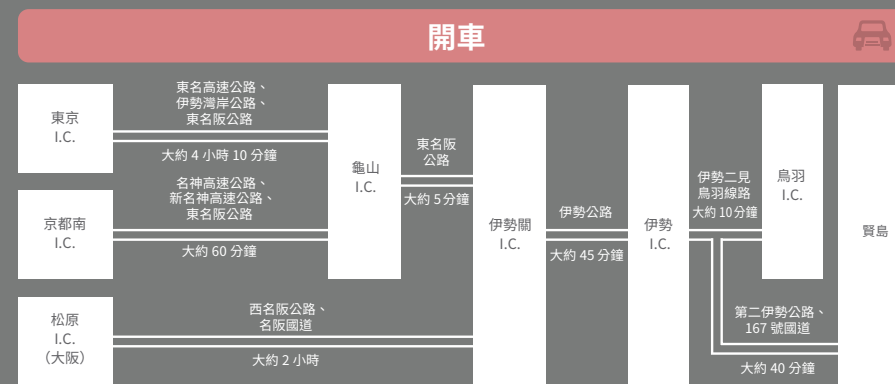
開車

東京
I.C.

東名高速公路、
伊勢灣岸公路、
東名阪公路

大約 4 小時 10 分鐘

京都南
I.C.

名神高速公路、
新名神高速公路、
東名阪公路

大約 60 分鐘

松原
I.C.
（大阪）

西名阪公路、
名阪國道

大約 2 小時

龜山
I.C.

東名阪
公路

大約 5 分鐘

伊勢關
I.C.

伊勢公路

大約 45 分鐘

伊勢
I.C.

伊勢二見
鳥羽線路
大約 10 分鐘

鳥羽
I.C.

第二伊勢公路、
167 號國道

大約 40 分鐘

賢島